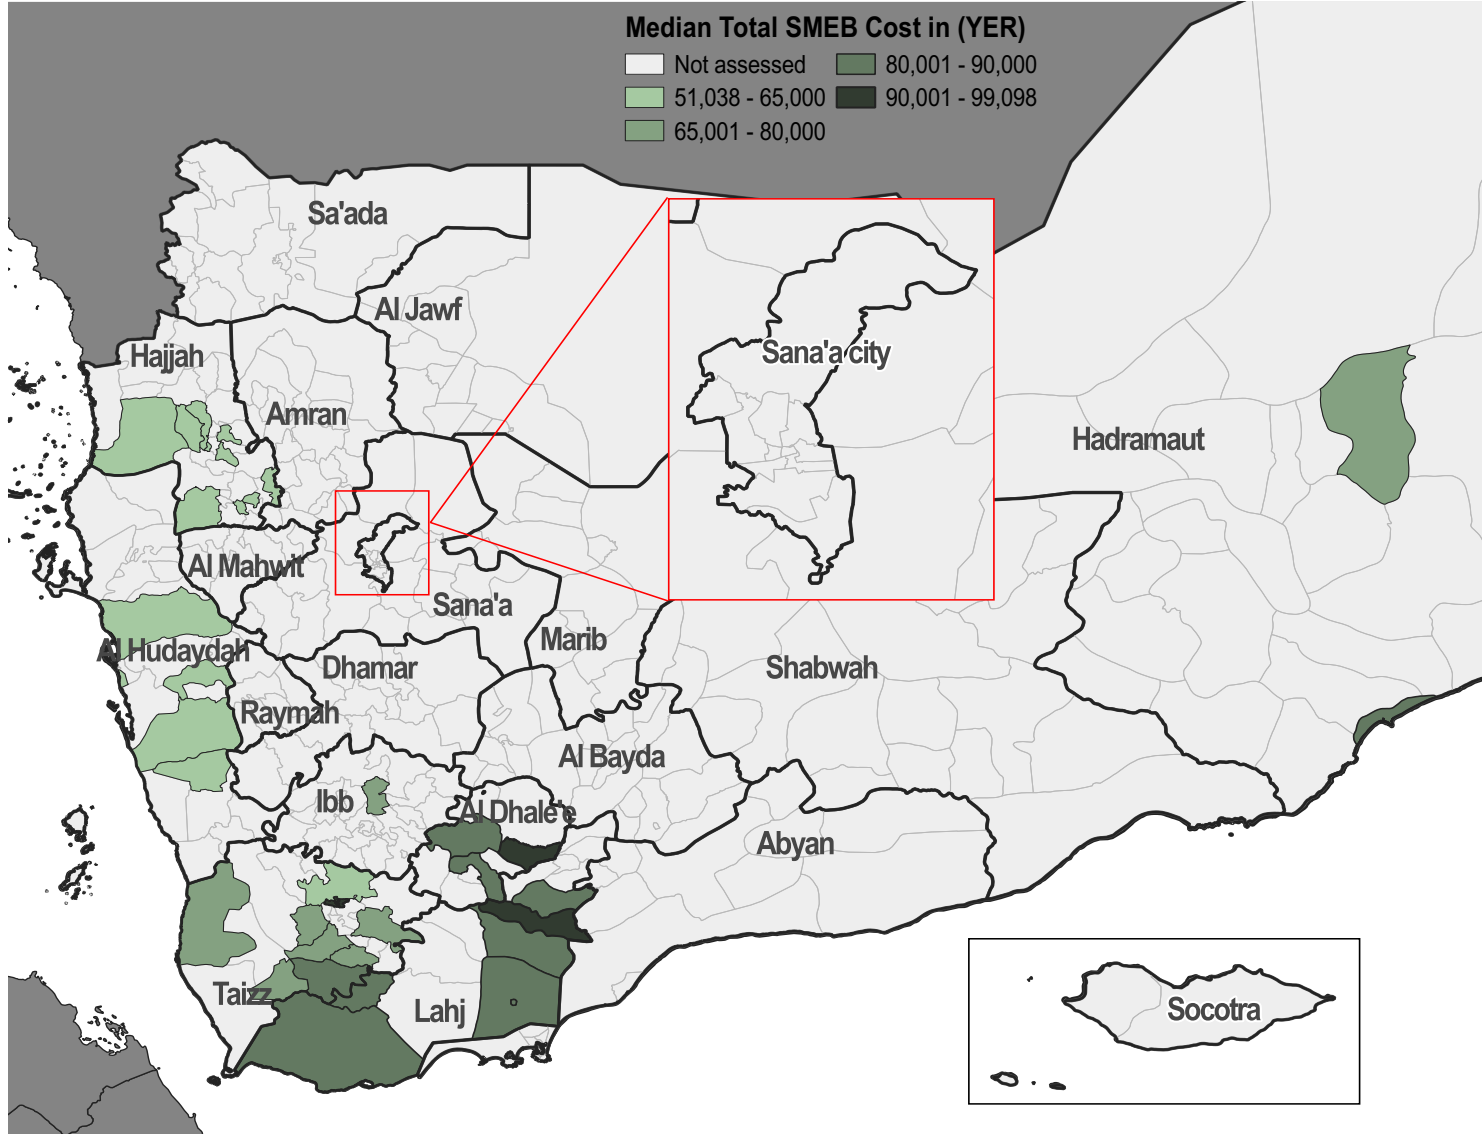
Median Total SMEB Cost in (YER)

Not assessed
51,038 - 65,000
65,001 - 80,000
80,001 - 90,000
90,001 - 99,098

Sa'ada
Al Jawf
Hajjah
Amran
Sana'a city
Hadramaut
Al Mahwit
Sana'a
Marib
Al Hudaydah
Dhamar
Shabwah
Raymah
Al Bayda
Ibb
Al Dhale'e
Abyan
Taizz
Lahj
Socotra